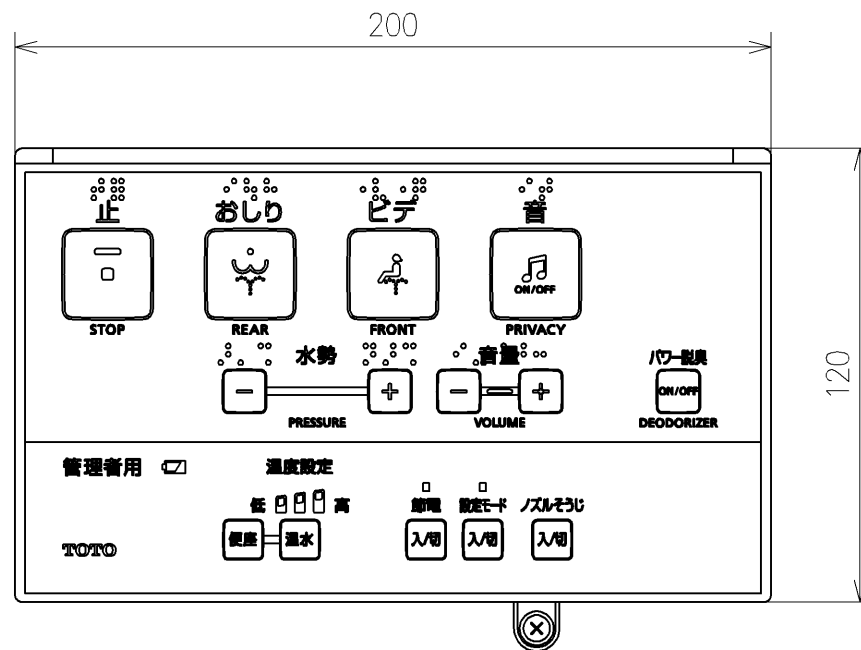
200

120

止
STOP

おしり
REAR

ビデ
FRONT

音
ON/OFF
PRIVACY

水勢
−
+
PRESSURE

音量
−
+
VOLUME

パワー脱臭
ON/OFF
DEODORIZER

管理者用

温度設定
低 高
便座
温水

節電
入/切

設定モード
入/切

ノズルそうじ
入/切

TOTO